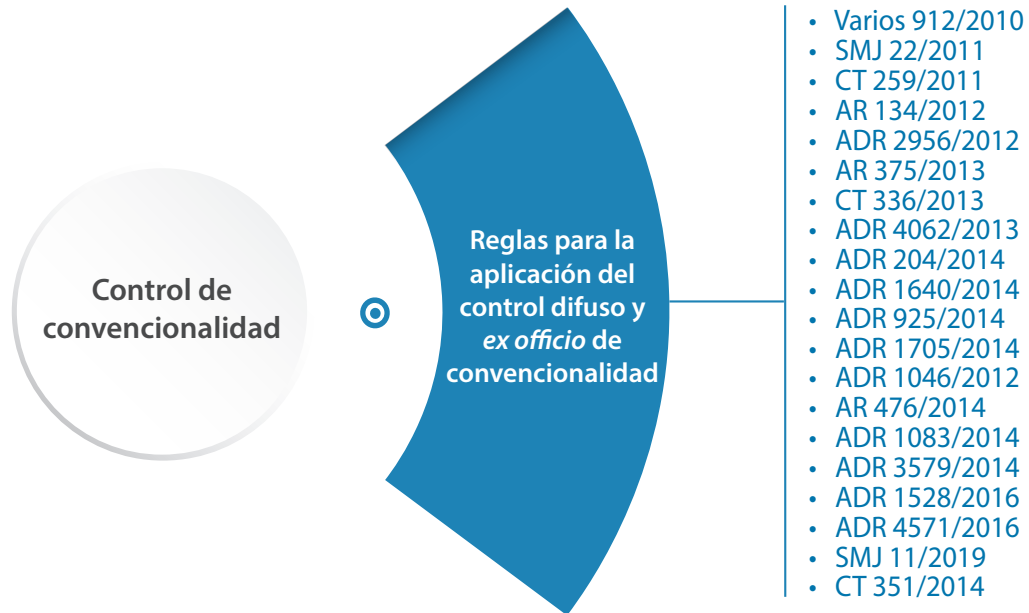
Control de convencionalidad

Reglas para la aplicación del control difuso y *ex officio* de convencionalidad

- Varios 912/2010
- SMJ 22/2011
- CT 259/2011
- AR 134/2012
- ADR 2956/2012
- AR 375/2013
- CT 336/2013
- ADR 4062/2013
- ADR 204/2014
- ADR 1640/2014
- ADR 925/2014
- ADR 1705/2014
- ADR 1046/2012
- AR 476/2014
- ADR 1083/2014
- ADR 3579/2014
- ADR 1528/2016
- ADR 4571/2016
- SMJ 11/2019
- CT 351/2014